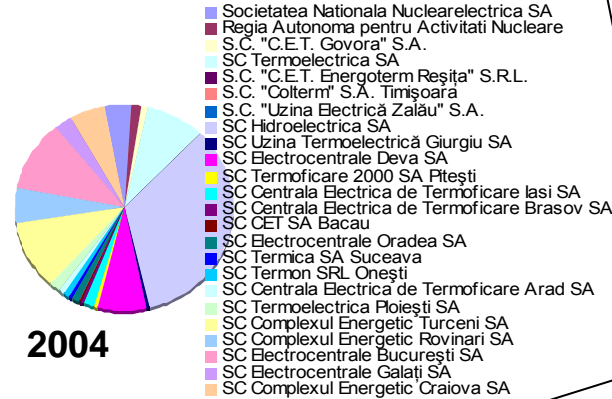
Societatea Nationala Nuclearelectrica SA
Regia Autonoma pentru Activitati Nucleare
S.C. "C.E.T. Govora" S.A.
SC Termoelectrica SA
S.C. "C.E.T. Energoterm Reşiţa" S.R.L.
S.C. "Colterm" S.A. Timişoara
S.C. "Uzina Electrică Zalău" S.A.
SC Hidroelectrica SA
SC Uzina Termoelectrică Giurgiu SA
SC Electrocentrale Deva SA
SC Termoficare 2000 SA Piteşti
SC Centrala Electrica de Termoficare Iasi SA
SC Centrala Electrica de Termoficare Brasov SA
SC CET SA Bacau
SC Electrocentrale Oradea SA
SC Termica SA Suceava
SC Termon SRL Oneşti
SC Centrala Electrica de Termoficare Arad SA
SC Termoelectrica Ploieşti SA
SC Complexul Energetic Turceni SA
SC Complexul Energetic Rovinari SA
SC Electrocentrale Bucureşti SA
SC Electrocentrale Galaţi SA
SC Complexul Energetic Craiova SA

2004